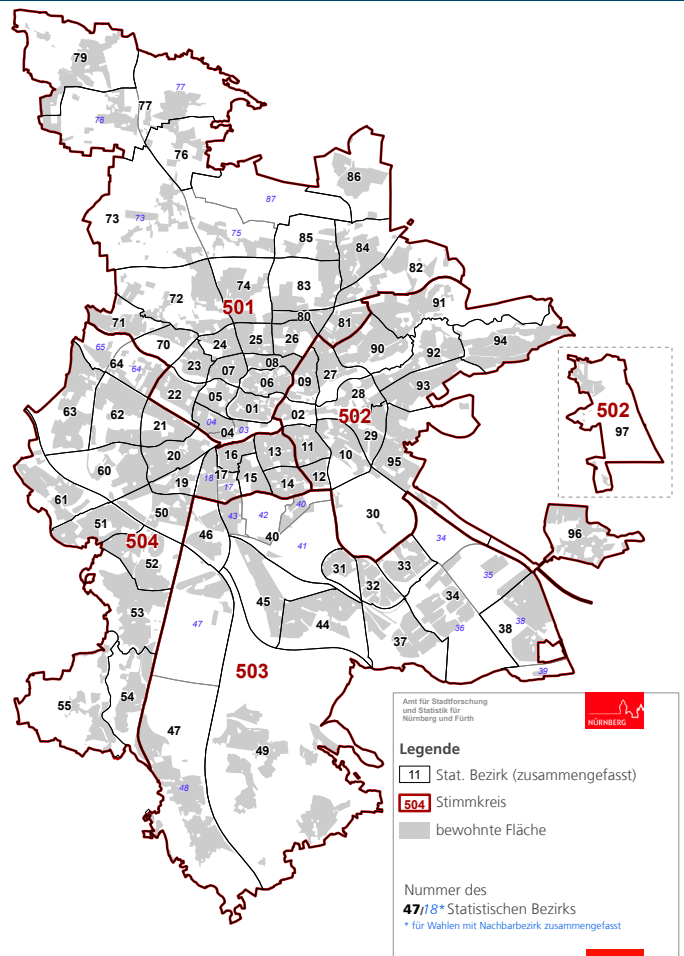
79
77
77
78
76
86
87
73
73
75
85
84
82
74
83
72
501
91
71
80
81
94
65
70
24
25
26
90
92
64
23
08
64
07
06
09
27
93
63
05
62
22
01
02
28
502
21
04
03
13
11
29
97
10
95
20
16
60
19
18
17
15
14
12
61
50
40
30
51
43
42
46
40
41
34
96
504
52
31
33
35
32
34
53
45
47
38
44
36
37
38
39
503
54
55
47
49
48

Amt für Stadtforschung und Statistik für Nürnberg und Fürth
NÜRNBERG

Legende
11 Stat. Bezirk (zusammengefasst)
504 Stimmkreis
bewohnte Fläche

Nummer des
47/18* Statistischen Bezirks
* für Wahlen mit Nachbarbezirk zusammengefasst